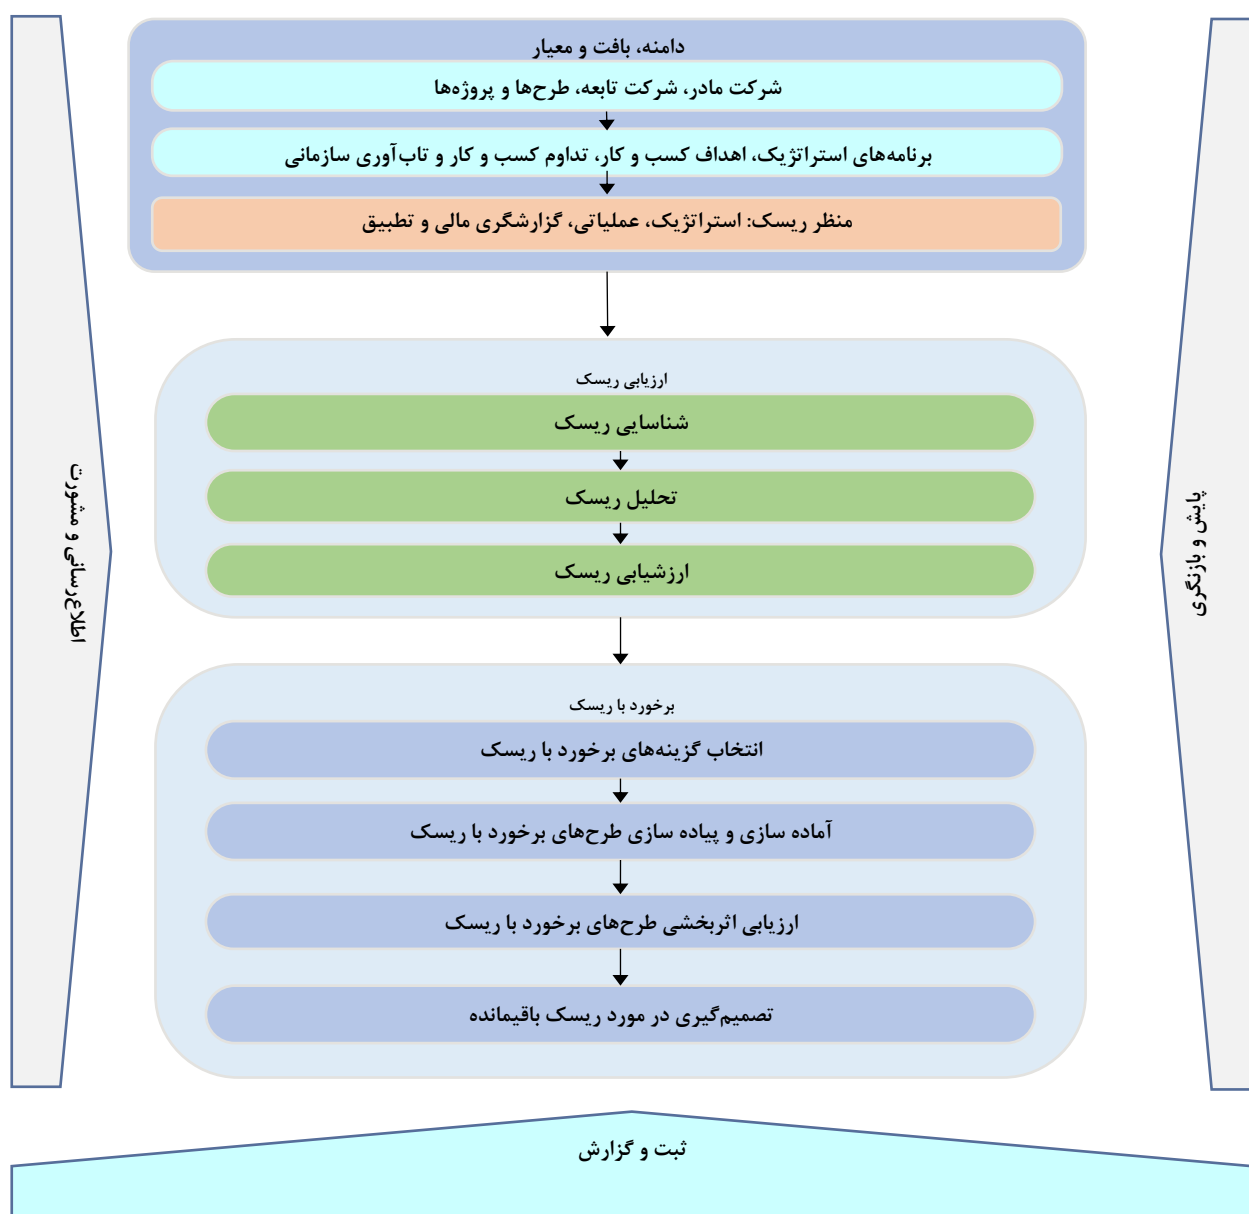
دامنه، بافت و معیار

شرکت مادر، شرکت تابعه، طرح‌ها و پروژه‌ها

برنامه‌های استراتژیک، اهداف کسب و کار، تداوم کسب و کار و تاب‌آوری سازمانی

منظر ریسک: استراتژیک، عملیاتی، گزارشگری مالی و تطبیق

ارزیابی ریسک

شناسایی ریسک

تحلیل ریسک

ارزشیابی ریسک

برخورد با ریسک

انتخاب گزینه‌های برخورد با ریسک

آماده سازی و پیاده سازی طرح‌های برخورد با ریسک

ارزیابی اثربخشی طرح‌های برخورد با ریسک

تصمیم‌گیری در مورد ریسک باقیمانده

اطلاع‌رسانی و مشورت

پایش و بازنگری

ثبت و گزارش